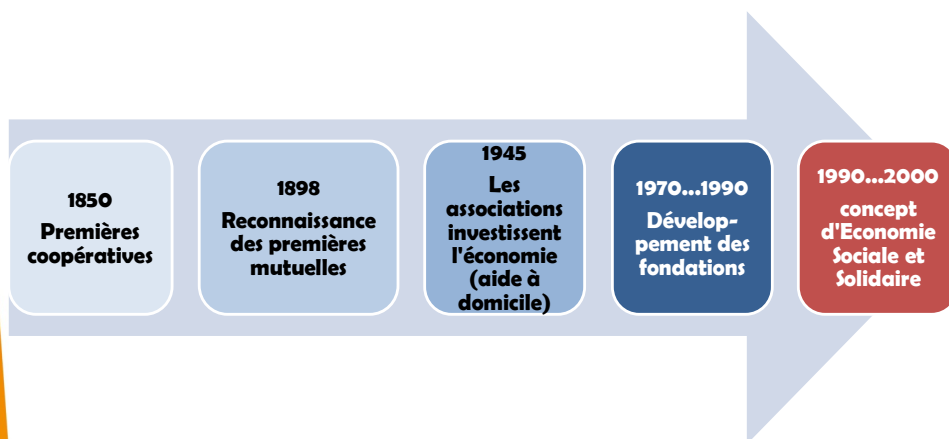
1850
Premières coopératives

1898
Reconnaissance des premières mutuelles

1945
Les associations investissent l'économie (aide à domicile)

1970...1990
Dévelop-pement des fondations

1990...2000
concept d'Economie Sociale et Solidaire